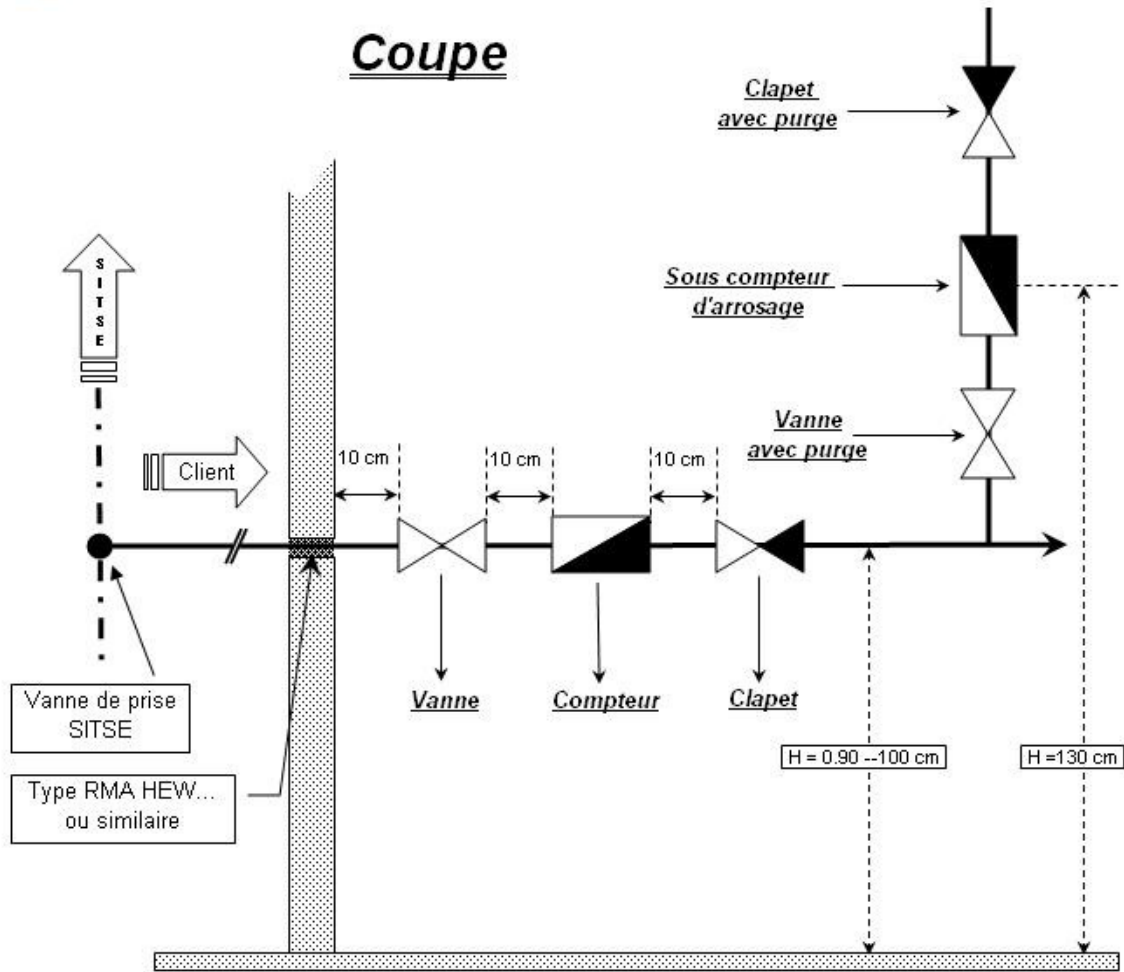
Coupe

Clapet avec purge

Sous compteur d'arrosage

Vanne avec purge

S I T S E

Client

10 cm

10 cm

10 cm

Vanne

Compteur

Clapet

Vanne de prise SITSE

Type RMA HEW... ou similaire

H = 0.90 --100 cm

H =130 cm